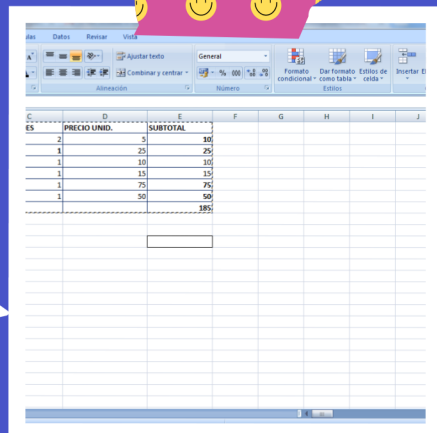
ulas Datos Revisar Vista

Ajustar texto
Combinar y centrar
Alineación
General
Número
Formato condicional
Dar formato como tabla
Estilos de celda
Estilos
Insertar

| C | D | E | F | G | H | I | J |
|---|---|---|---|---|---|---|---|
| ES | PRECIO UNID. | SUBTOTAL | | | | | |
| 2 | 5 | 10 | | | | | |
| 1 | 25 | 25 | | | | | |
| 1 | 10 | 10 | | | | | |
| 1 | 15 | 15 | | | | | |
| 1 | 75 | 75 | | | | | |
| 1 | 50 | 50 | | | | | |
| | | 185 | | | | | |